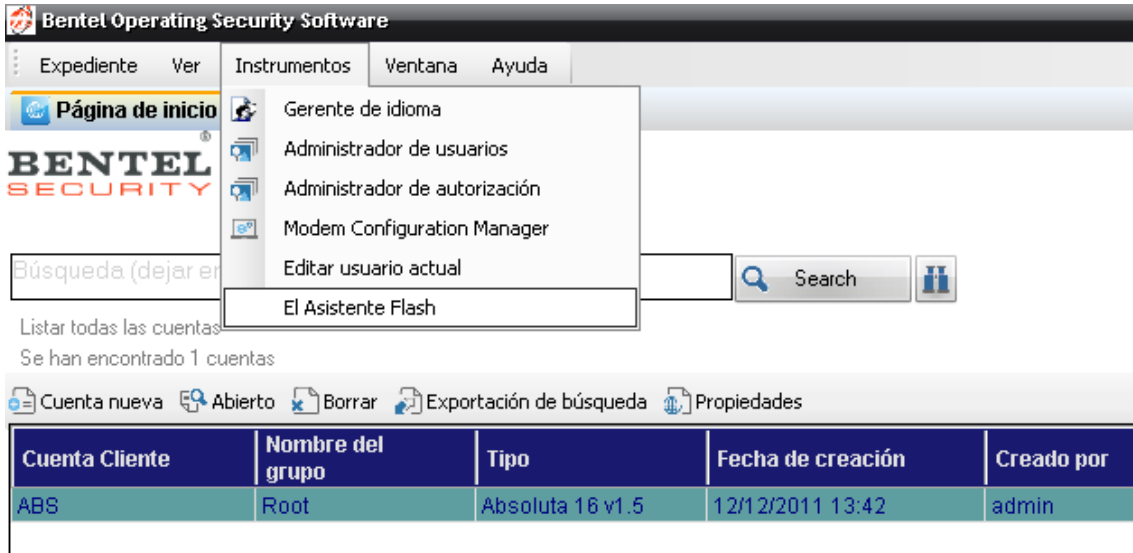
Bentel Operating Security Software

Expediente Ver Instrumentos Ventana Ayuda

Página de inicio

Gerente de idioma
Administrador de usuarios
Administrador de autorización
Modem Configuration Manager
Editar usuario actual
El Asistente Flash

BENTEL®
SECURITY

Búsqueda (dejar en

Search

Listar todas las cuentas
Se han encontrado 1 cuentas

Cuenta nueva Abierto Borrar Exportación de búsqueda Propiedades

| Cuenta Cliente | Nombre del grupo | Tipo | Fecha de creación | Creado por |
|---|---|---|---|---|
| ABS | Root | Absoluta 16 v1.5 | 12/12/2011 13:42 | admin |